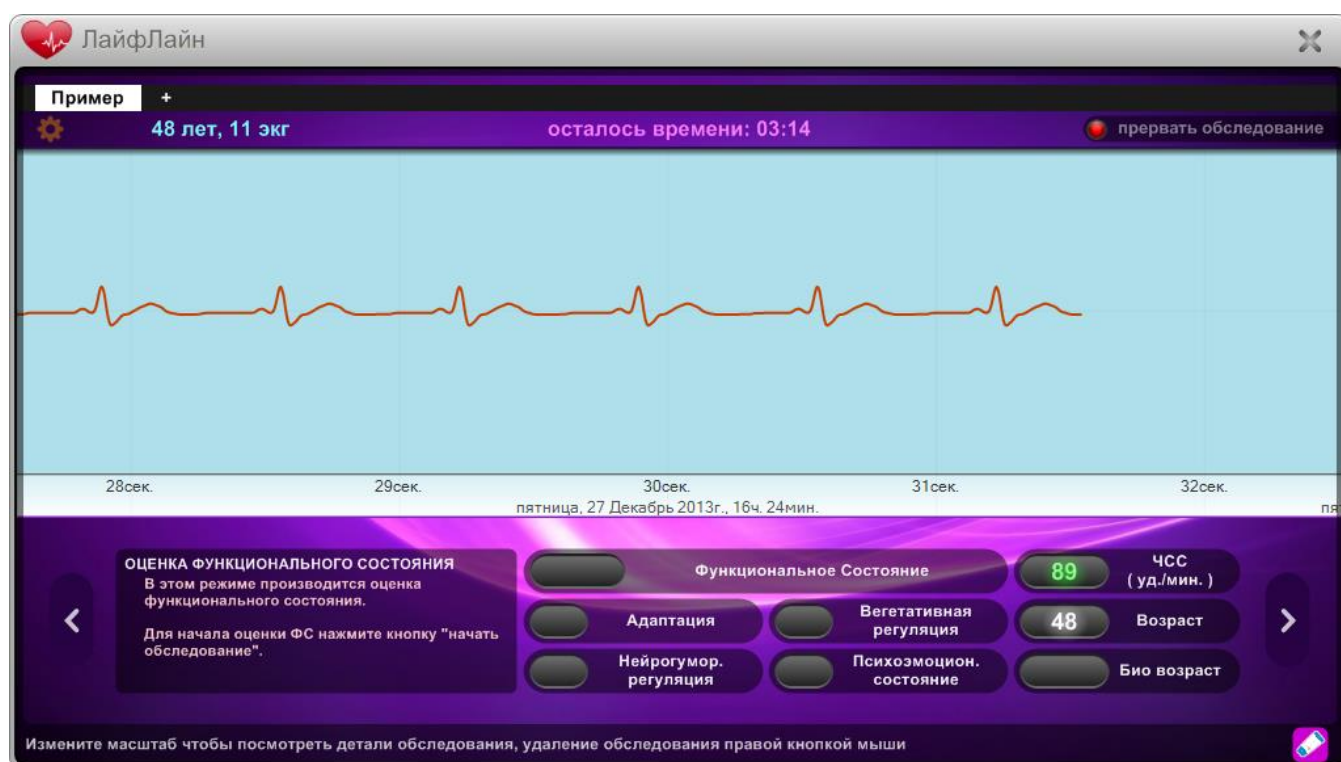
ЛайфЛайн

Пример +

48 лет, 11 экг

осталось времени: 03:14

прервать обследование

28сек. 29сек. 30сек. 31сек. 32сек.

пятница, 27 Декабрь 2013г., 16ч. 24мин.

пя

ОЦЕНКА ФУНКЦИОНАЛЬНОГО СОСТОЯНИЯ

В этом режиме производится оценка функционального состояния.

Для начала оценки ФС нажмите кнопку "начать обследование".

Функциональное Состояние

89 ЧСС ( уд./мин. )

Адаптация

Вегетативная регуляция

48 Возраст

Нейрогумор. регуляция

Психоэмоцион. состояние

Био возраст

Измените масштаб чтобы посмотреть детали обследования, удаление обследования правой кнопкой мыши